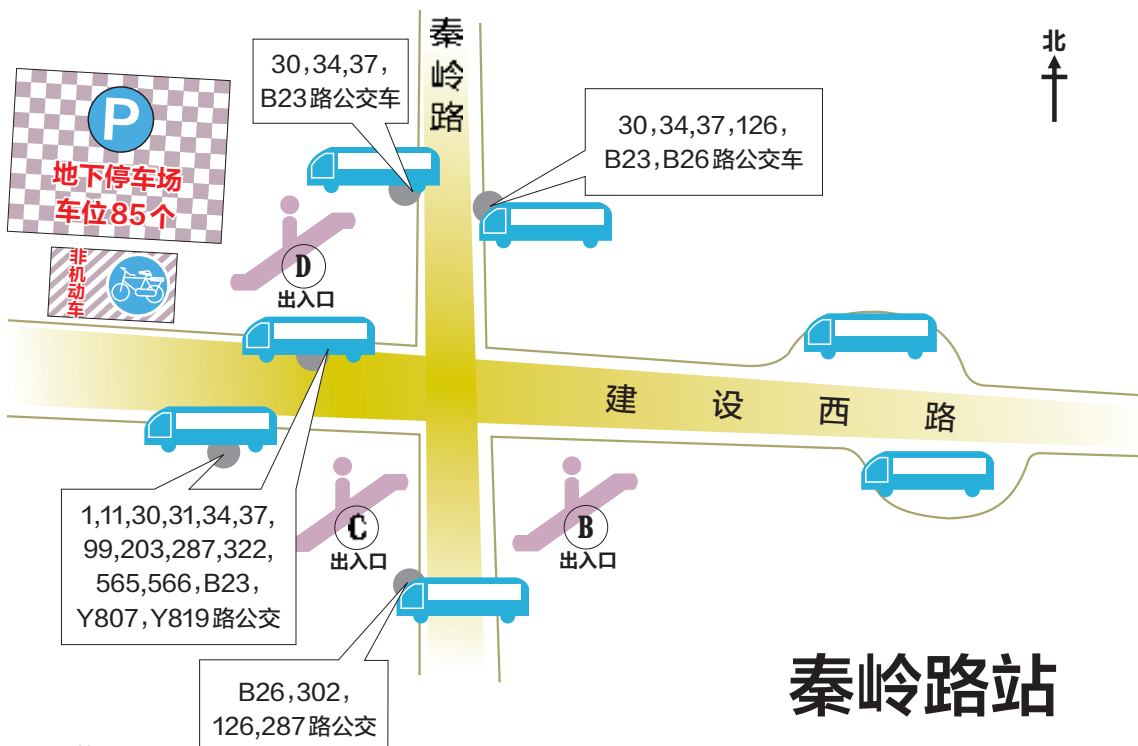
P
地下停车场
车位85个

非机动车

30,34,37,
B23路公交车

秦岭路

北

30,34,37,126,
B23,B26路公交车

D
出入口

建设西路

1,11,30,31,34,37,
99,203,287,322,
565,566,B23,
Y807,Y819路公交

C
出入口

B
出入口

B26,302,
126,287路公交

秦岭路站